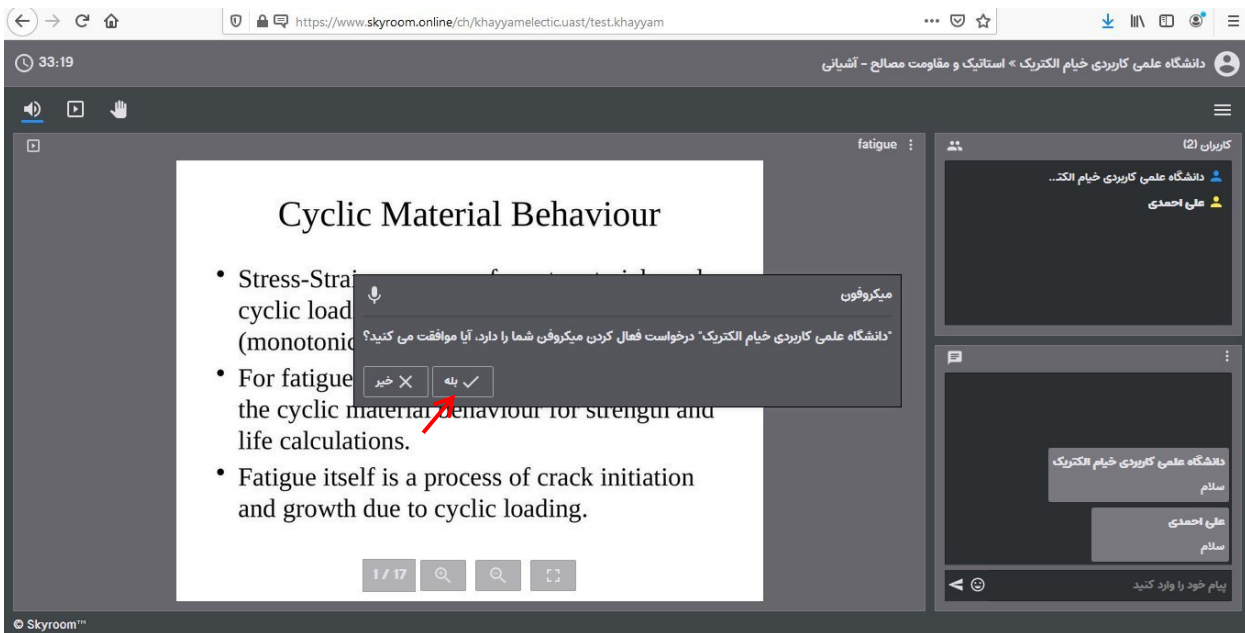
https://www.skyroom.online/ch/khayyamelectic.uast/test.khayyam

33:19

دانشگاه علمی کاربردی خیام الکتریک » استاتیک و مقاومت مصالح - آشیانی

fatigue

Cyclic Material Behaviour

• Stress-Strai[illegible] cyclic load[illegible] (monotonic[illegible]

• For fatigue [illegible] the cyclic material behaviour for strength and life calculations.

• Fatigue itself is a process of crack initiation and growth due to cyclic loading.

1 / 17

میکروفون

"دانشگاه علمی کاربردی خیام الکتریک" درخواست فعال کردن میکروفن شما را دارد، آیا موافقت می کنید؟

بله

خیر

کاربران (2)

دانشگاه علمی کاربردی خیام الکت...

علی احمدی

دانشگاه علمی کاربردی خیام الکتریک

سلام

علی احمدی

سلام

پیام خود را وارد کنید

© Skyroom™